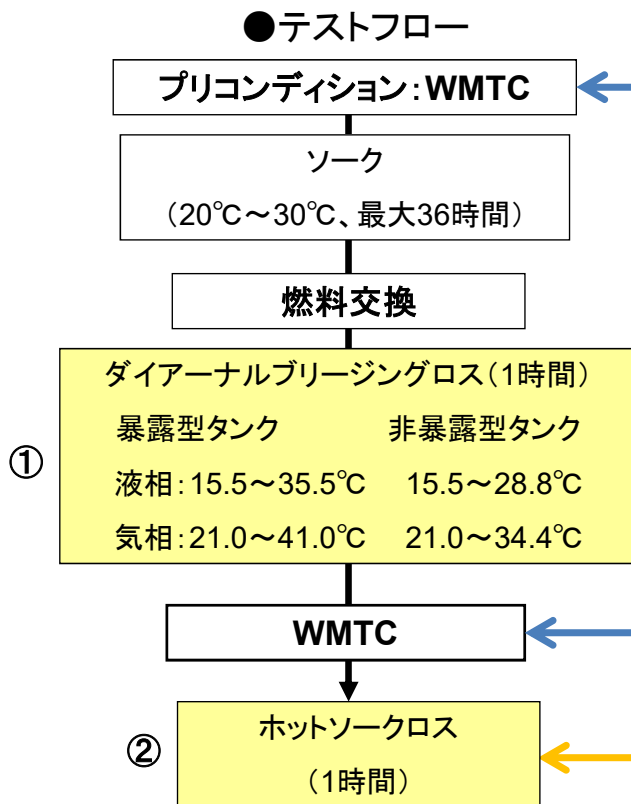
●テストフロー

プリコンディション：WMTC

ソーク
（20℃～30℃、最大36時間）

燃料交換

ダイアーナルブリージングロス（1時間）

| | 暴露型タンク | 非暴露型タンク |
|---|---|---|
| 液相 | 15.5～35.5℃ | 15.5～28.8℃ |
| 気相 | 21.0～41.0℃ | 21.0～34.4℃ |

①

WMTC

②

ホットソークロス
（1時間）